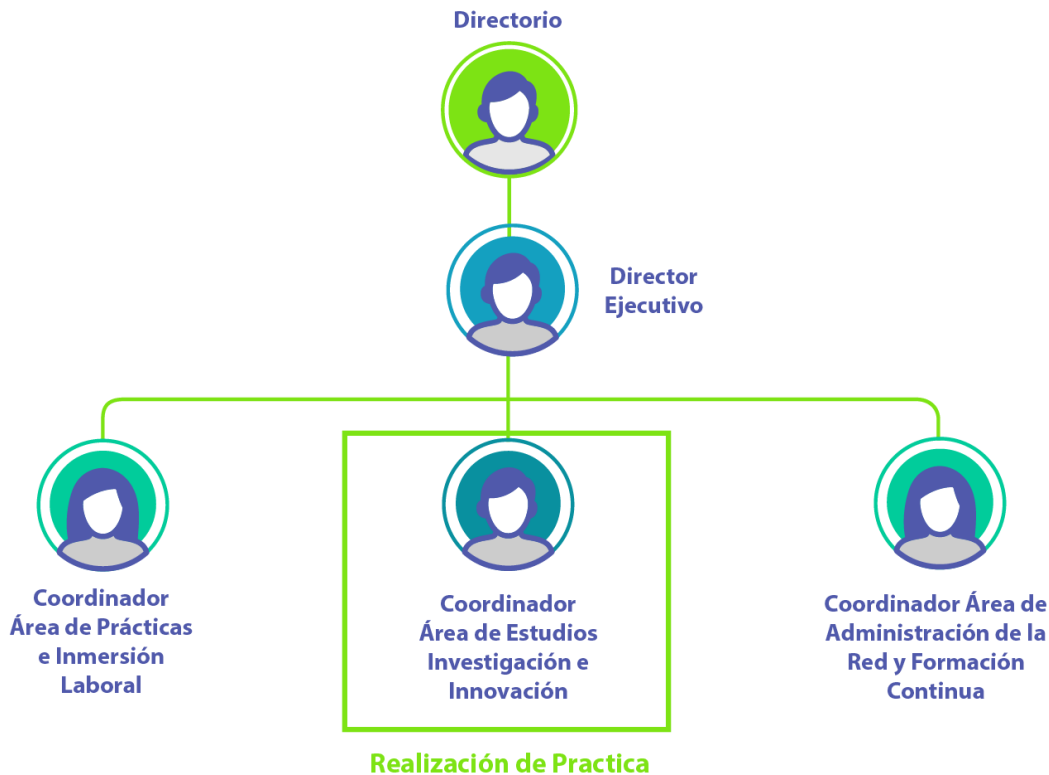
Directorio

Director Ejecutivo

Coordinador Área de Prácticas e Inmersión Laboral

Coordinador Área de Estudios Investigación e Innovación

Coordinador Área de Administración de la Red y Formación Continua

Realización de Practica